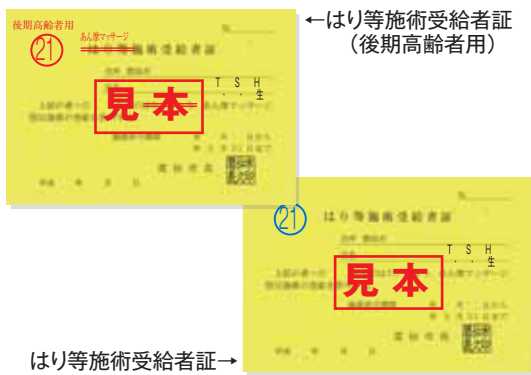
後期高齢者用
㉑
あん摩マッサージ
はり等施術受給者証
No.
T S H
・ ・ 生
見本
あん摩マッサージ
高知市長

←はり等施術受給者証
（後期高齢者用）

㉑
はり等施術受給者証
No.
T S H
・ ・ 生
見本
あん摩マッサージ
高知市長

はり等施術受給者証→